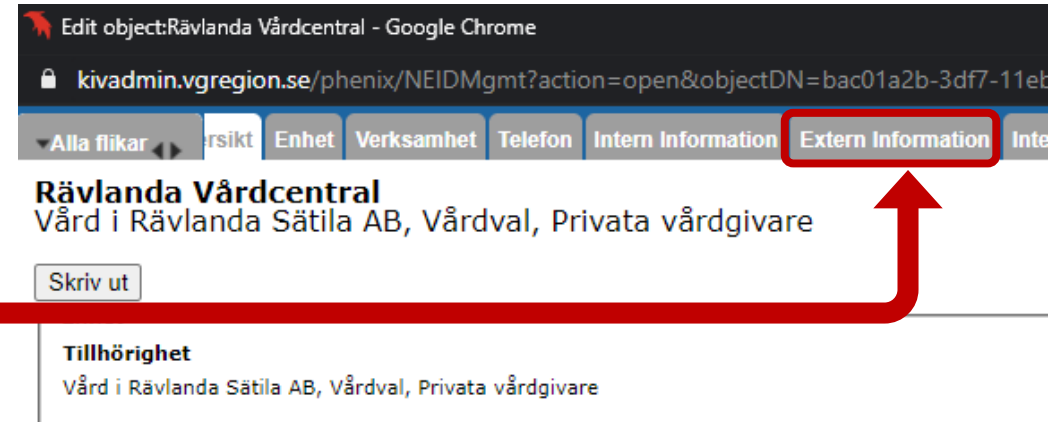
Edit object:Rävlanda Vårdcentral - Google Chrome

kivadmin.vgregion.se/phenix/NEIDMgmt?action=open&objectDN=bac01a2b-3df7-11eb

Alla flikar ersikt Enhet Verksamhet Telefon Intern Information Extern Information Inte

Rävlanda Vårdcentral
Vård i Rävlanda Sätila AB, Vårdval, Privata vårdgivare

Skriv ut

Tillhörighet
Vård i Rävlanda Sätila AB, Vårdval, Privata vårdgivare